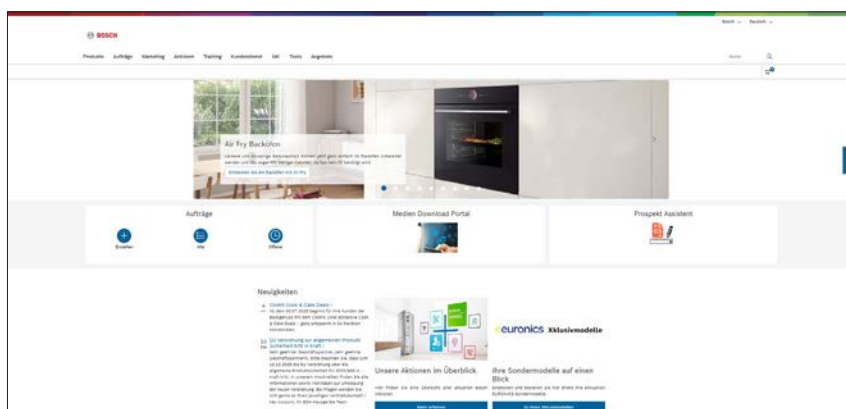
Bosch Deutsch

BOSCH

Produkte Aufträge Marketing Aktionen Training Kundendienst SAV Tools Angebote

Suche

Air Fry Backöfen

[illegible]

Entdecken Sie die Backöfen mit Air Fry

Aufträge

Erstellen Alle Offene

Medien Download Portal

Prospekt Assistent

Neuigkeiten

Cookit Cook & Cake Deals!

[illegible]

EU-Verordnung zur allgemeinen Produktsicherheit tritt in Kraft!

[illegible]

Unsere Aktionen im Überblick

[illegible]

euronics Xklusivmodelle

Ihre Sondermodelle auf einen Blick

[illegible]